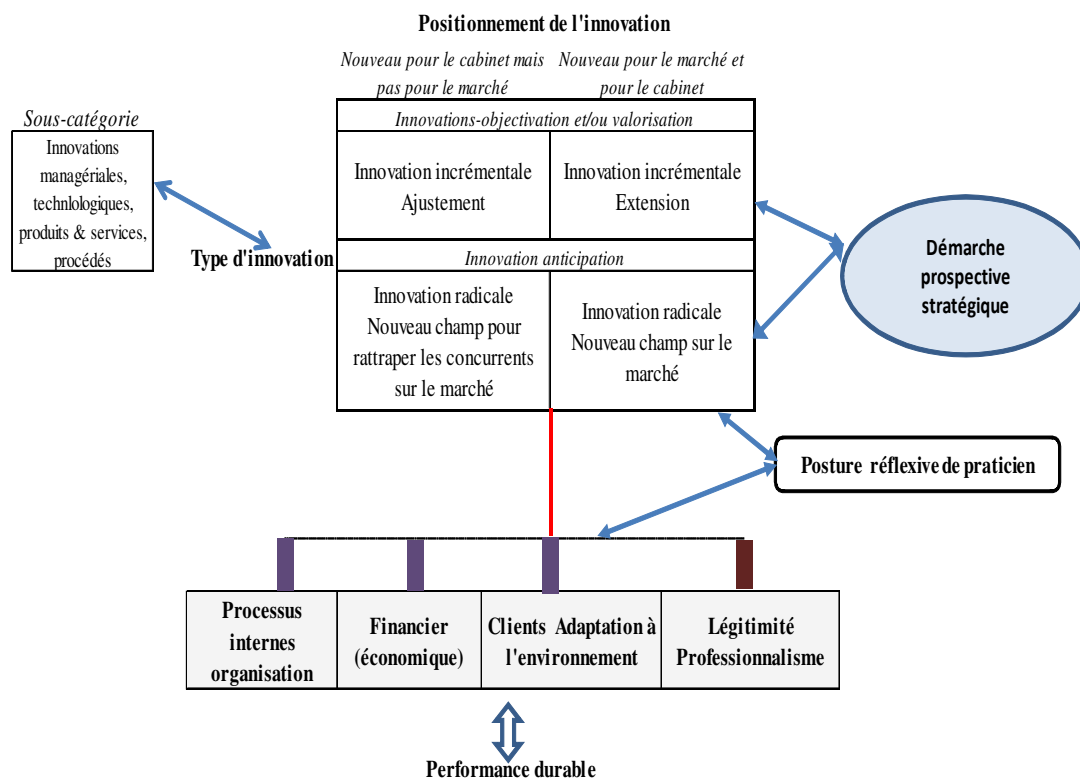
Positionnement de l'innovation

Nouveau pour le cabinet mais pas pour le marché

Nouveau pour le marché et pour le cabinet

Sous-catégorie

Innovations managériales, technlologiques, produits & services, procédés

Type d'innovation

Innovations-objectivation et/ou valorisation

| Innovation incrémentale Ajustement | Innovation incrémentale Extension |
|---|---|

Innovation anticipation

| Innovation radicale Nouveau champ pour rattraper les concurrents sur le marché | Innovation radicale Nouveau champ sur le marché |
|---|---|

Démarche prospective stratégique

Posture réflexive de praticien

| Processus internes organisation | Financier (économique) | Clients Adaptation à l'environnement | Légitimité Professionnalisme |
|---|---|---|---|

Performance durable